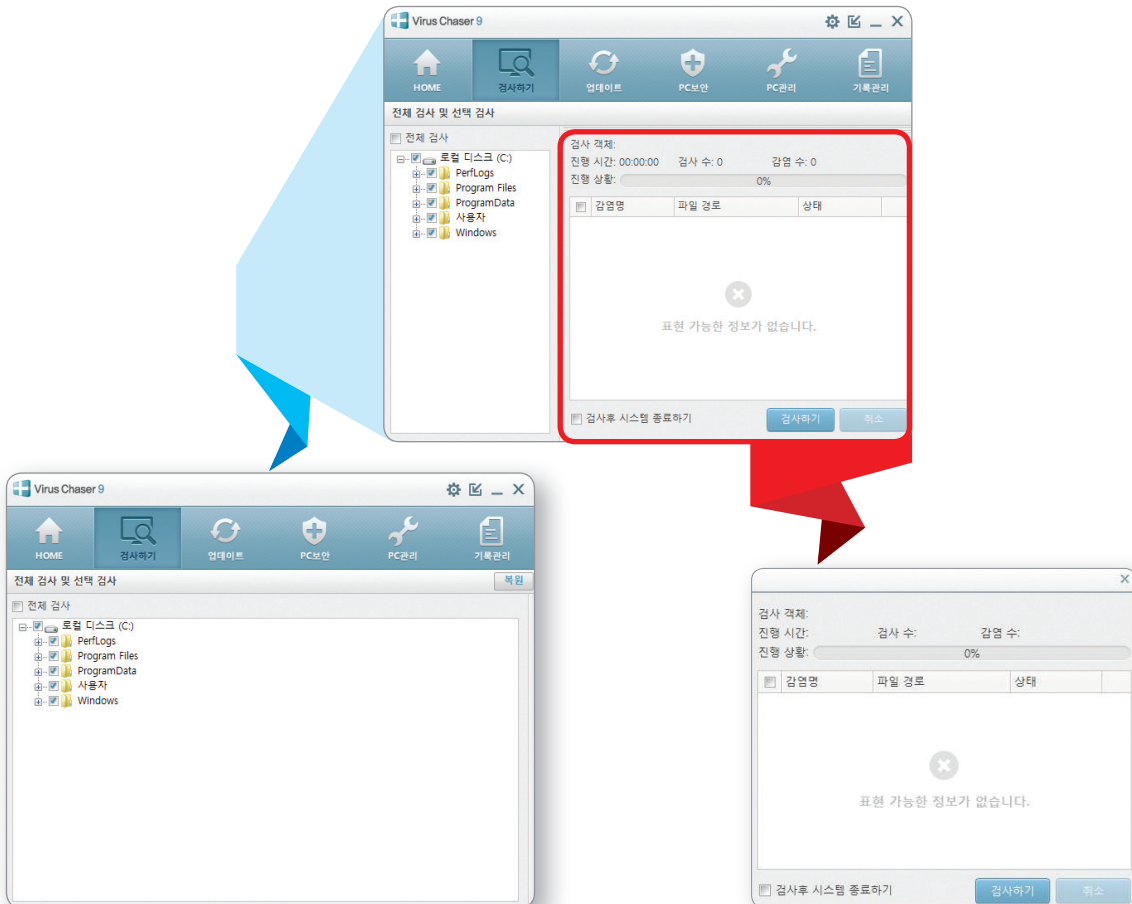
Virus Chaser 9

HOME
검사하기
업데이트
PC보안
PC관리
기록관리

전체 검사 및 선택 검사

전체 검사
로컬 디스크 (C:)
PerfLogs
Program Files
ProgramData
사용자
Windows

검사 객체:
진행 시간: 00:00:00 검사 수: 0 감염 수: 0
진행 상황: 0%

| 감염명 | 파일 경로 | 상태 |
|---|---|---|

표현 가능한 정보가 없습니다.

검사후 시스템 종료하기
검사하기
취소

Virus Chaser 9

HOME
검사하기
업데이트
PC보안
PC관리
기록관리

전체 검사 및 선택 검사
복원

전체 검사
로컬 디스크 (C:)
PerfLogs
Program Files
ProgramData
사용자
Windows

검사 객체:
진행 시간: 검사 수: 감염 수:
진행 상황: 0%

| 감염명 | 파일 경로 | 상태 |
|---|---|---|

표현 가능한 정보가 없습니다.

검사후 시스템 종료하기
검사하기
취소